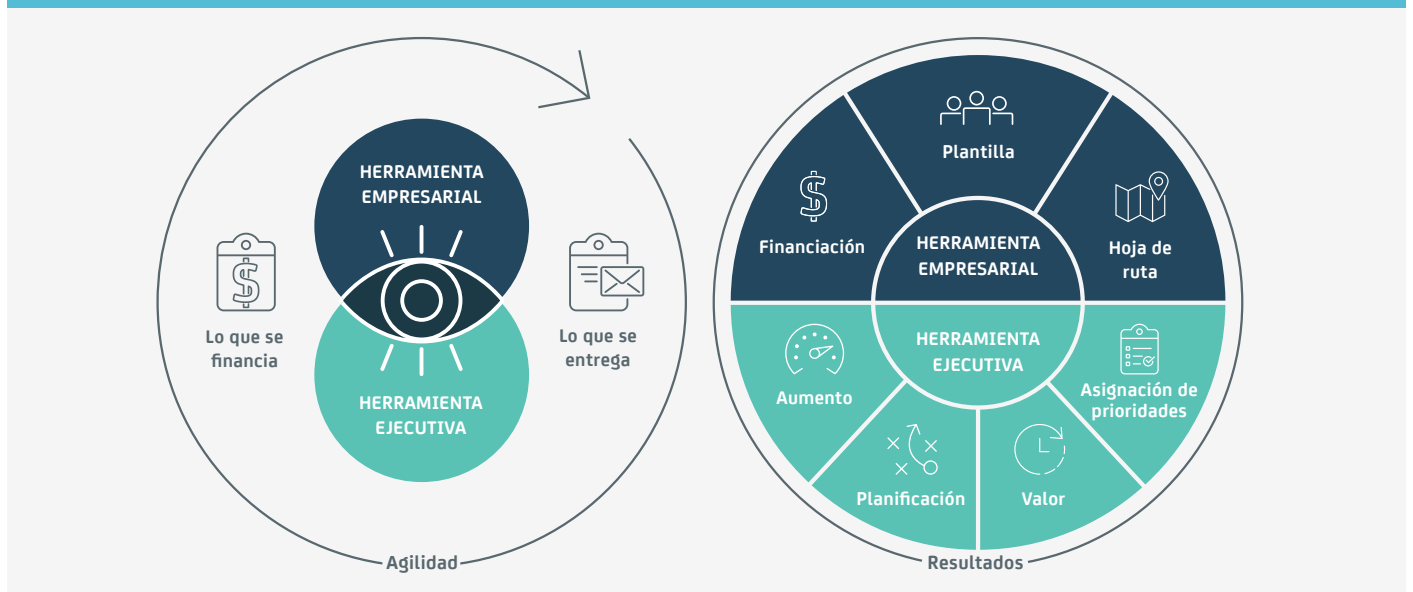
HERRAMIENTA EMPRESARIAL

Lo que se financia

Lo que se entrega

HERRAMIENTA EJECUTIVA

Agilidad

Plantilla

Financiación

HERRAMIENTA EMPRESARIAL

Hoja de ruta

HERRAMIENTA EJECUTIVA

Aumento

Asignación de prioridades

Planificación

Valor

Resultados